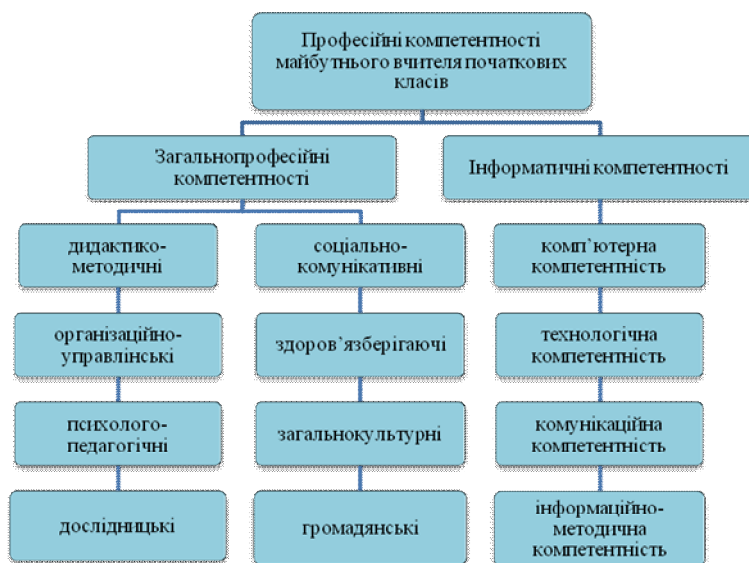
Професійні компетентності майбутнього вчителя початкових класів

Загальнопрофесійні компетентності

Інформатичні компетентності

дидактико-методичні

організаційно-управлінські

психолого-педагогічні

дослідницькі

соціально-комунікативні

здоров`язберігаючі

загальнокультурні

громадянські

комп`ютерна компетентність

технологічна компетентність

комунікаційна компетентність

інформаційно-методична компетентність